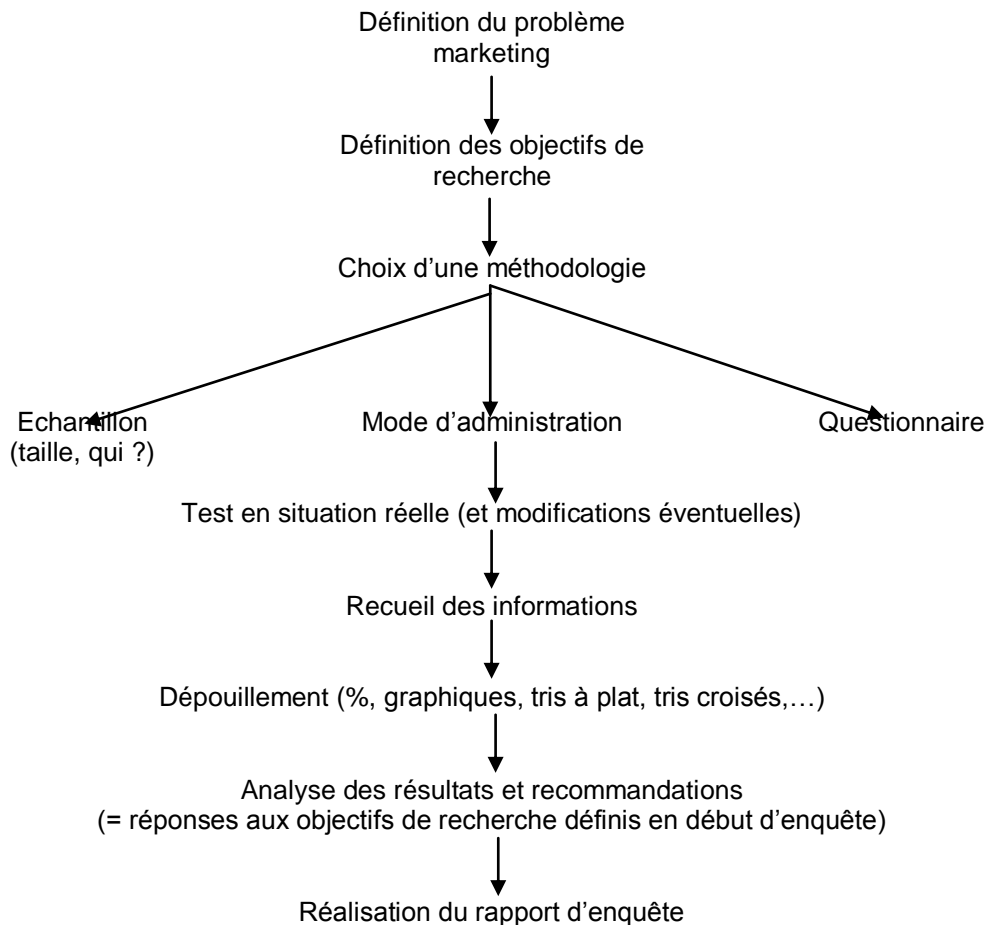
Définition du problème marketing

Définition des objectifs de recherche

Choix d'une méthodologie

Echantillon (taille, qui ?)

Mode d'administration

Questionnaire

Test en situation réelle (et modifications éventuelles)

Recueil des informations

Dépouillement (%, graphiques, tris à plat, tris croisés,…)

Analyse des résultats et recommandations
(= réponses aux objectifs de recherche définis en début d'enquête)

Réalisation du rapport d'enquête